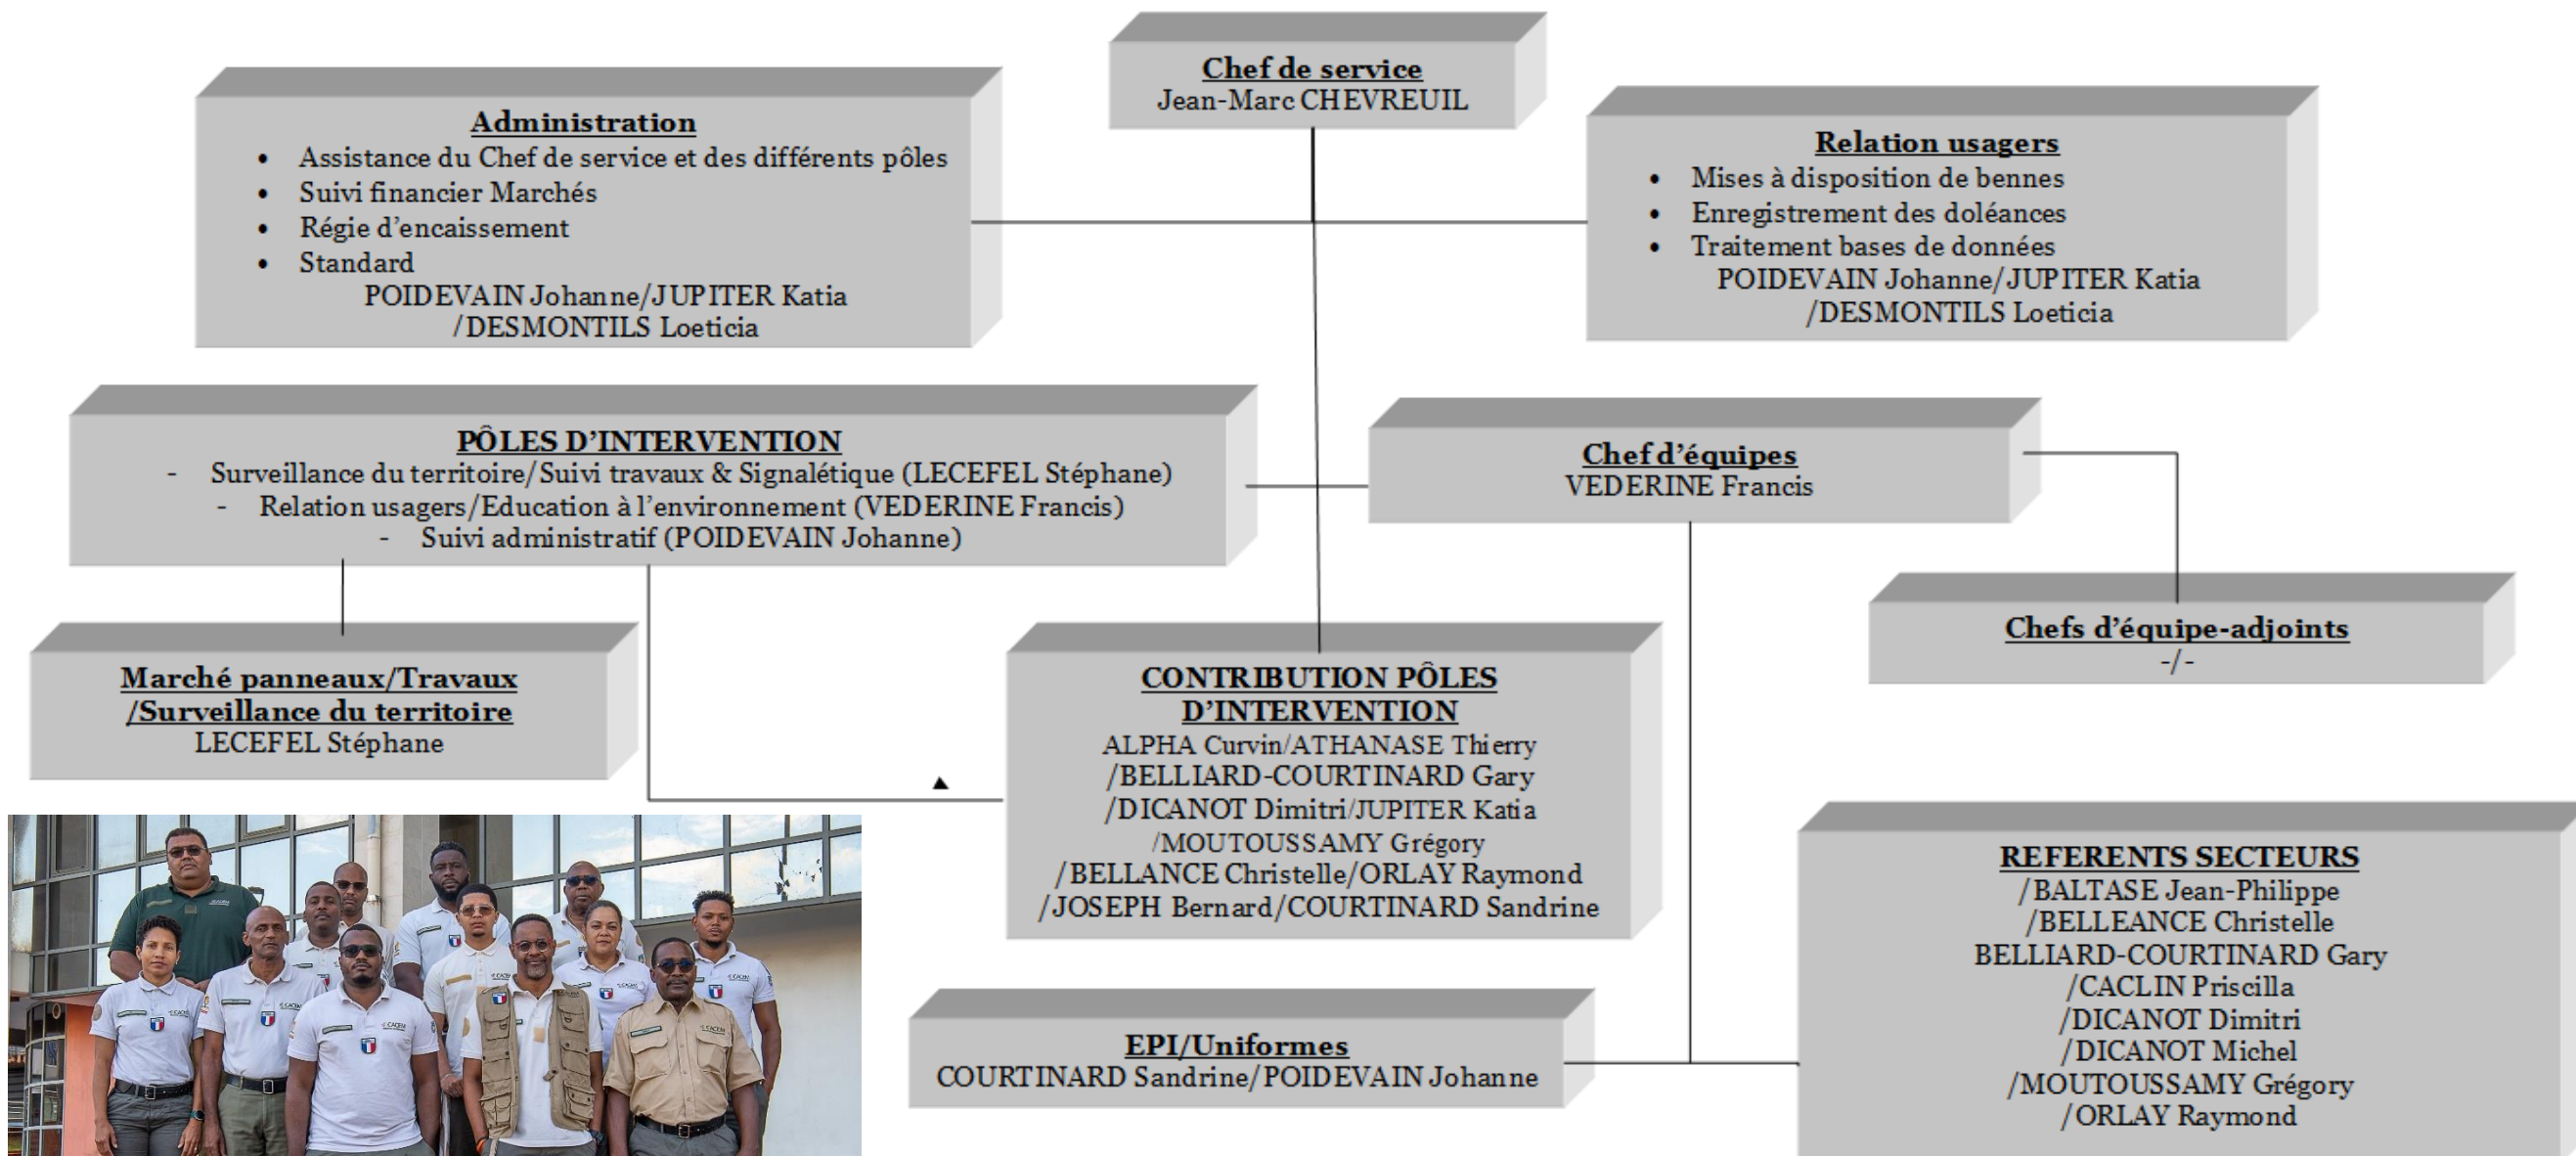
**Chef de service**
Jean-Marc CHEVREUIL

**Administration**
- Assistance du Chef de service et des différents pôles
- Suivi financier Marchés
- Régie d'encaissement
- Standard

POIDEVAIN Johanne/JUPITER Katia /DESMONTILS Loeticia

**Relation usagers**
- Mises à disposition de bennes
- Enregistrement des doléances
- Traitement bases de données

POIDEVAIN Johanne/JUPITER Katia /DESMONTILS Loeticia

**PÔLES D'INTERVENTION**
- Surveillance du territoire/Suivi travaux & Signalétique (LECEFEL Stéphane)
- Relation usagers/Education à l'environnement (VEDERINE Francis)
- Suivi administratif (POIDEVAIN Johanne)

**Chef d'équipes**
VEDERINE Francis

**Chefs d'équipe-adjoints**
-/-

**Marché panneaux/Travaux /Surveillance du territoire**
LECEFEL Stéphane

**CONTRIBUTION PÔLES D'INTERVENTION**
ALPHA Curvin/ATHANASE Thierry /BELLIARD-COURTINARD Gary /DICANOT Dimitri/JUPITER Katia /MOUTOUSSAMY Grégory /BELLANCE Christelle/ORLAY Raymond /JOSEPH Bernard/COURTINARD Sandrine

**REFERENTS SECTEURS**
/BALTASE Jean-Philippe /BELLEANCE Christelle BELLIARD-COURTINARD Gary /CACLIN Priscilla /DICANOT Dimitri /DICANOT Michel /MOUTOUSSAMY Grégory /ORLAY Raymond

**EPI/Uniformes**
COURTINARD Sandrine/POIDEVAIN Johanne